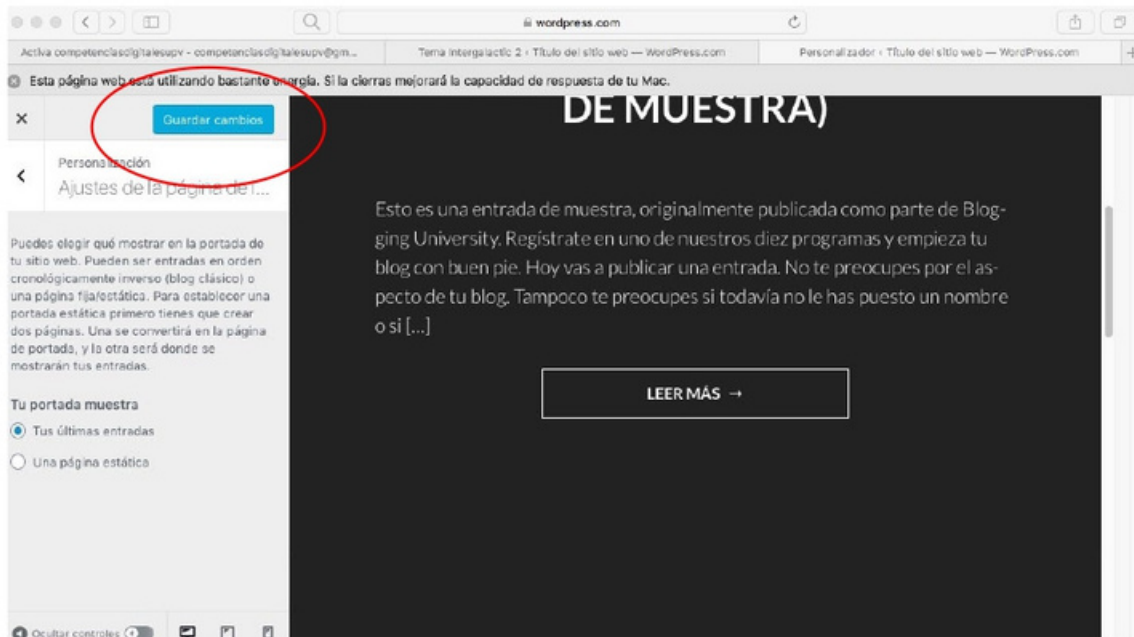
wordpress.com

Activa competenciasdigitalesupv - competenciasdigitalesupv@gm... | Tema Intergalactic 2 ‹ Título del sitio web — WordPress.com | Personalizador ‹ Título del sitio web — WordPress.com

Esta página web está utilizando bastante energía. Si la cierras mejorará la capacidad de respuesta de tu Mac.

×

Guardar cambios

Personalización
Ajustes de la página de i...

Puedes elegir qué mostrar en la portada de tu sitio web. Pueden ser entradas en orden cronológicamente inverso (blog clásico) o una página fija/estática. Para establecer una portada estática primero tienes que crear dos páginas. Una se convertirá en la página de portada, y la otra será donde se mostrarán tus entradas.

Tu portada muestra

Tus últimas entradas

Una página estática

Ocultar controles

DE MUESTRA)

Esto es una entrada de muestra, originalmente publicada como parte de Blogging University. Regístrate en uno de nuestros diez programas y empieza tu blog con buen pie. Hoy vas a publicar una entrada. No te preocupes por el aspecto de tu blog. Tampoco te preocupes si todavía no le has puesto un nombre o si […]

LEER MÁS →